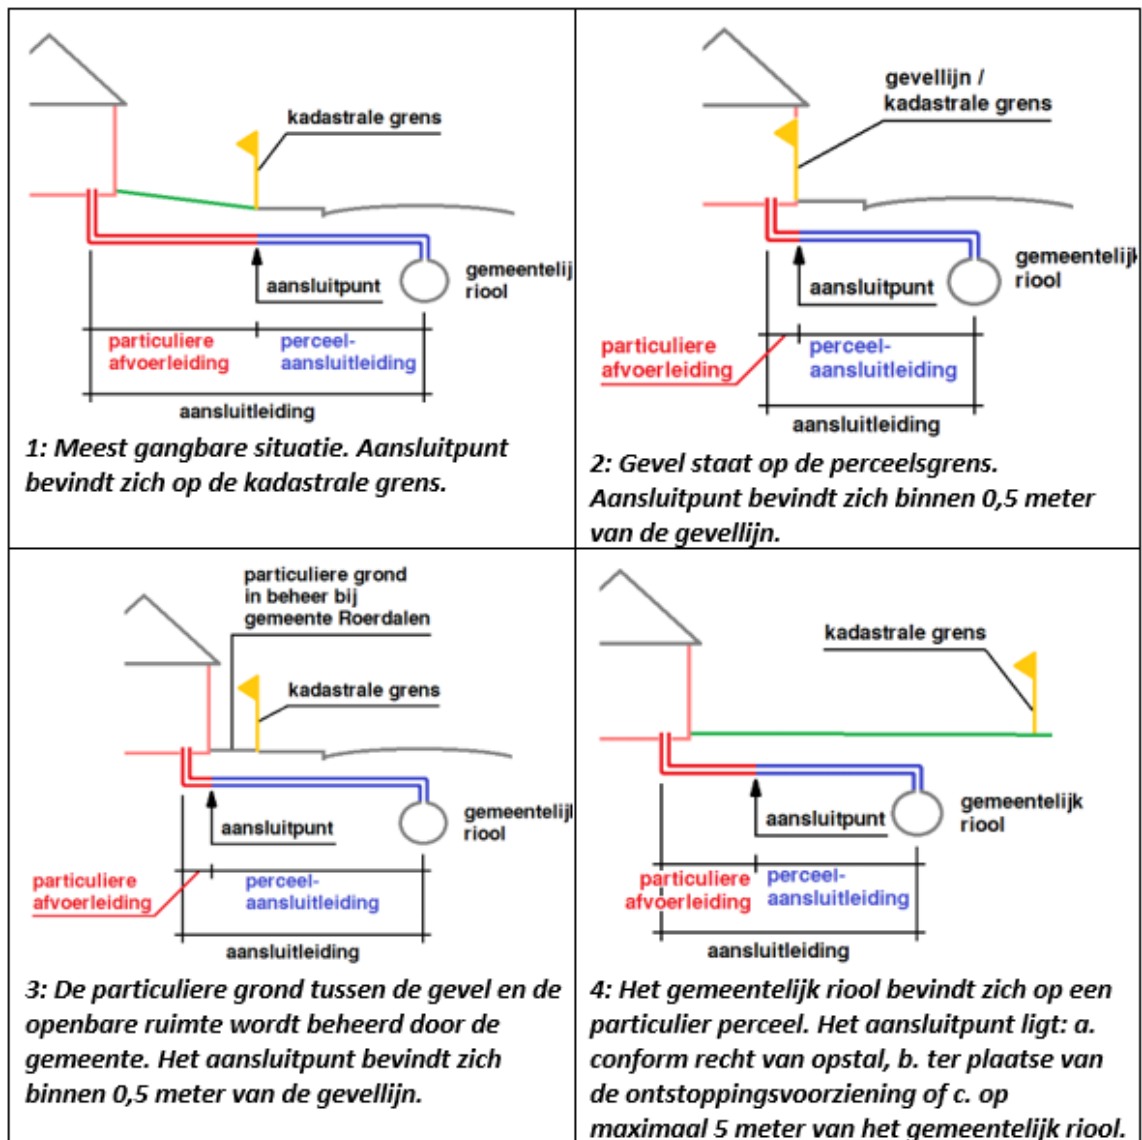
kadastrale grens

aansluitpunt

gemeentelij riool

particuliere afvoerleiding

perceel-aansluitleiding

aansluitleiding

1: Meest gangbare situatie. Aansluitpunt bevindt zich op de kadastrale grens.

gevellijn / kadastrale grens

aansluitpunt

gemeentelijk riool

particuliere afvoerleiding

perceel-aansluitleiding

aansluitleiding

2: Gevel staat op de perceelsgrens. Aansluitpunt bevindt zich binnen 0,5 meter van de gevellijn.

particuliere grond in beheer bij gemeente Roerdalen

kadastrale grens

aansluitpunt

gemeentelijl riool

particuliere afvoerleiding

perceel-aansluitleiding

aansluitleiding

3: De particuliere grond tussen de gevel en de openbare ruimte wordt beheerd door de gemeente. Het aansluitpunt bevindt zich binnen 0,5 meter van de gevellijn.

kadastrale grens

aansluitpunt

gemeentelijk riool

particuliere afvoerleiding

perceel-aansluitleiding

aansluitleiding

4: Het gemeentelijk riool bevindt zich op een particulier perceel. Het aansluitpunt ligt: a. conform recht van opstal, b. ter plaatse van de ontstoppingsvoorziening of c. op maximaal 5 meter van het gemeentelijk riool.